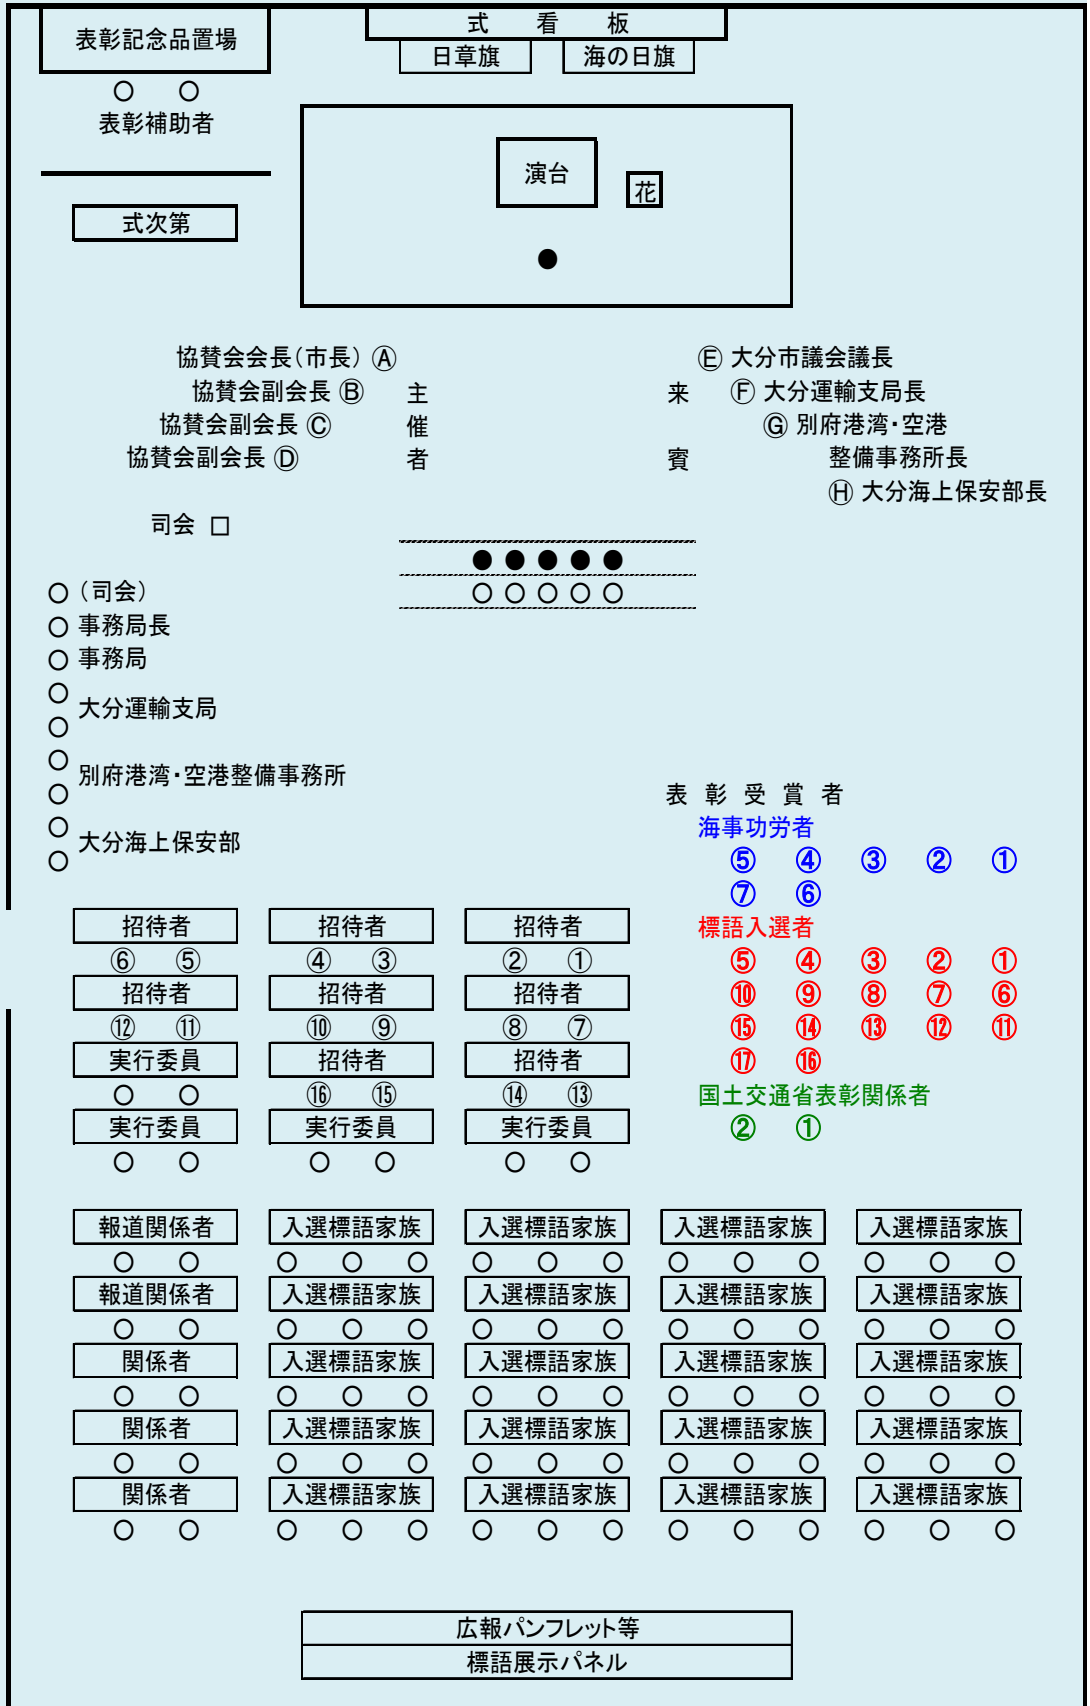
表彰記念品置場

○ ○
表彰補助者

式次第

式 看 板
日章旗 海の日旗

演台
花
●

協賛会会長（市長）Ⓐ
協賛会副会長 Ⓑ
協賛会副会長 Ⓒ
協賛会副会長 Ⓓ

主
催
者

来
賓

Ⓔ 大分市議会議長
Ⓕ 大分運輸支局長
Ⓖ 別府港湾・空港整備事務所長
Ⓗ 大分海上保安部長

司会 □

● ● ● ● ●
○ ○ ○ ○ ○

○（司会）
○ 事務局長
○ 事務局
○
○ 大分運輸支局
○
○ 別府港湾・空港整備事務所
○
○ 大分海上保安部

表 彰 受 賞 者
海事功労者
⑤ ④ ③ ② ①
⑦ ⑥
標語入選者
⑤ ④ ③ ② ①
⑩ ⑨ ⑧ ⑦ ⑥
⑮ ⑭ ⑬ ⑫ ⑪
⑰ ⑯
国土交通省表彰関係者
② ①

招待者
⑥ ⑤
招待者
⑫ ⑪
実行委員
○ ○
実行委員
○ ○

招待者
④ ③
招待者
⑩ ⑨
招待者
⑯ ⑮
実行委員
○ ○

招待者
② ①
招待者
⑧ ⑦
招待者
⑭ ⑬
実行委員
○ ○

報道関係者
○ ○
報道関係者
○ ○
関係者
○ ○
関係者
○ ○
関係者
○ ○

入選標語家族 入選標語家族 入選標語家族 入選標語家族
○ ○ ○ ○ ○ ○ ○ ○ ○ ○ ○ ○
入選標語家族 入選標語家族 入選標語家族 入選標語家族
○ ○ ○ ○ ○ ○ ○ ○ ○ ○ ○ ○
入選標語家族 入選標語家族 入選標語家族 入選標語家族
○ ○ ○ ○ ○ ○ ○ ○ ○ ○ ○ ○
入選標語家族 入選標語家族 入選標語家族 入選標語家族
○ ○ ○ ○ ○ ○ ○ ○ ○ ○ ○ ○
入選標語家族 入選標語家族 入選標語家族 入選標語家族
○ ○ ○ ○ ○ ○ ○ ○ ○ ○ ○ ○

広報パンフレット等
標語展示パネル